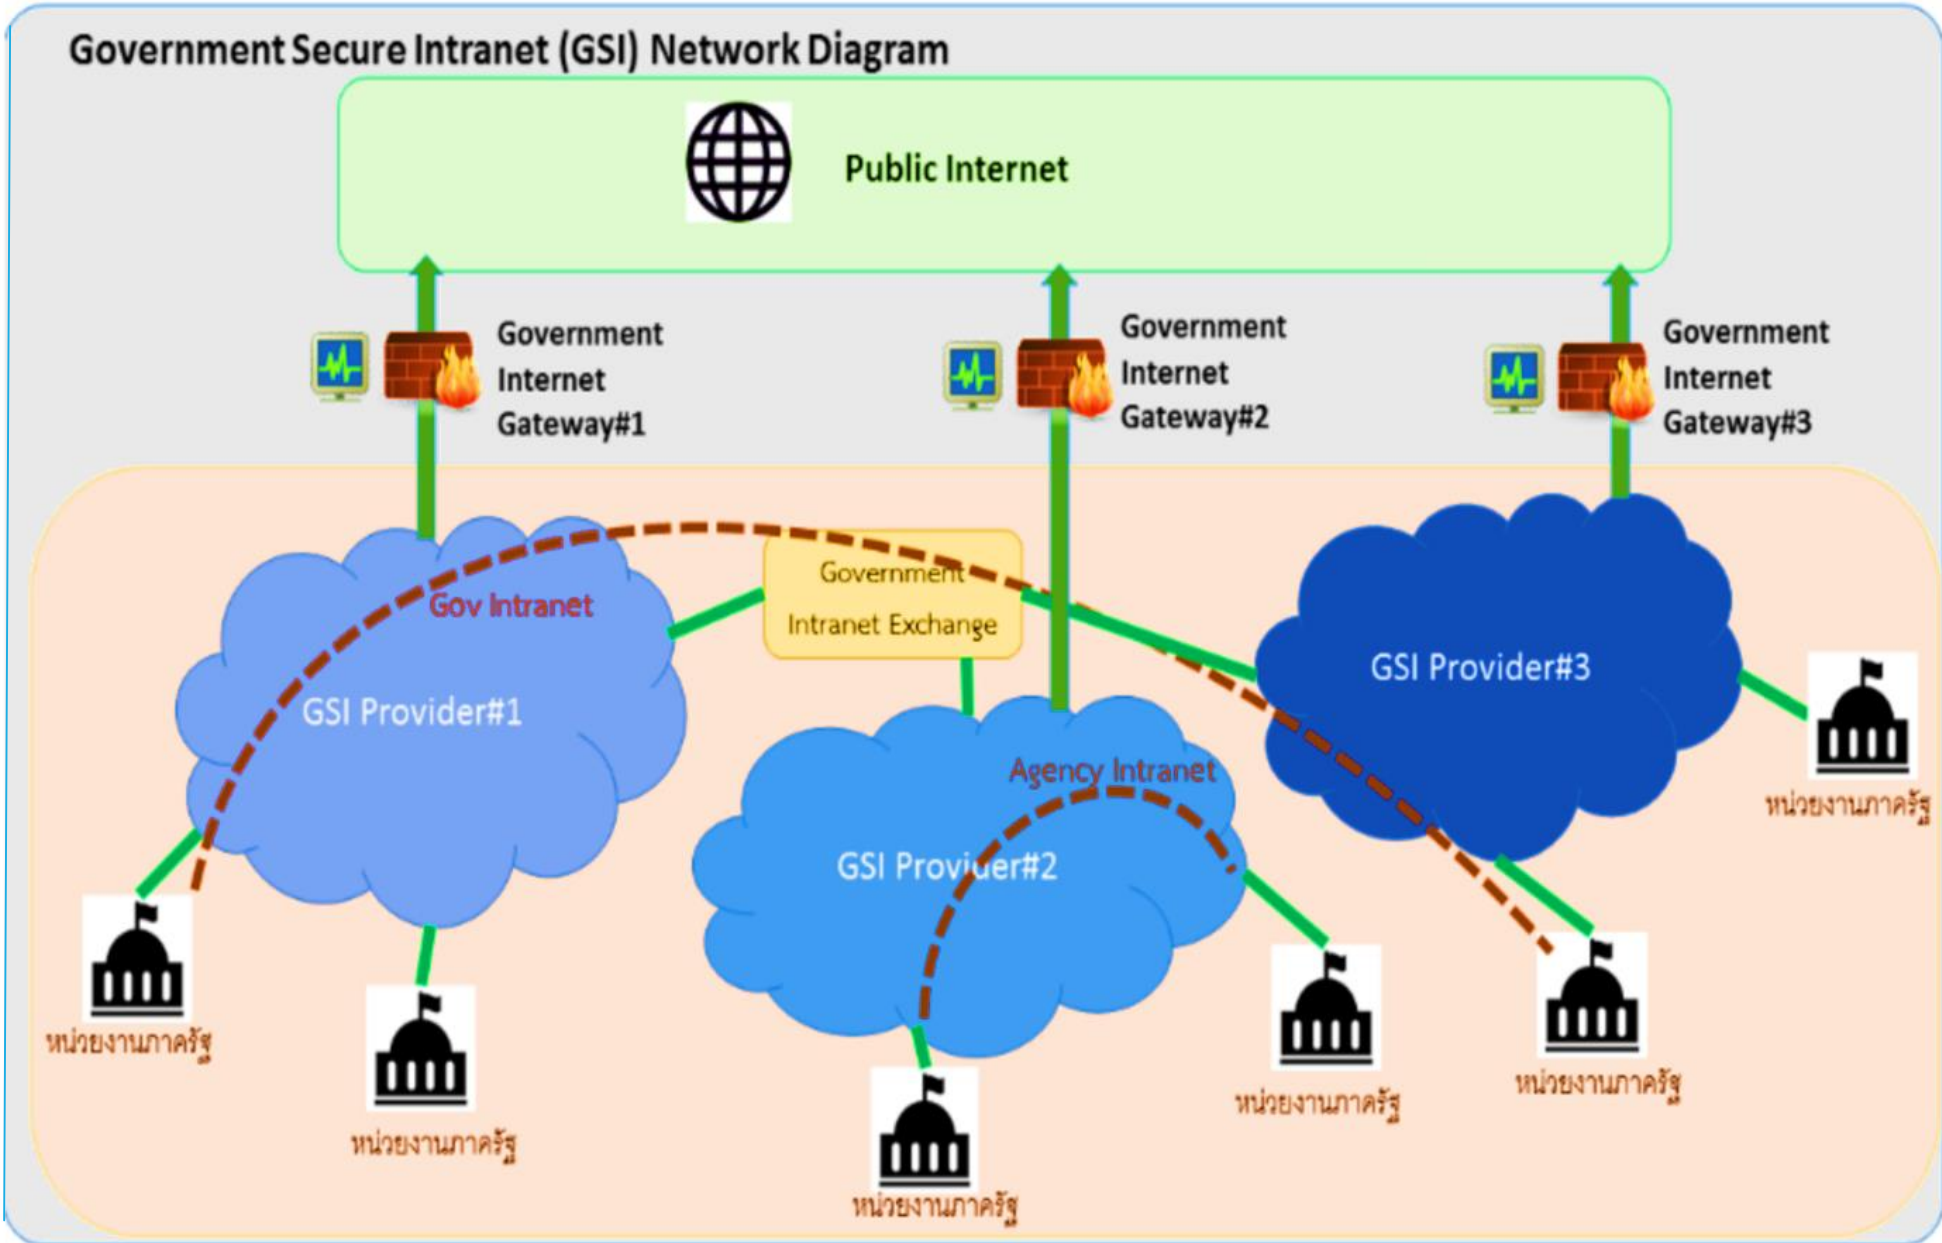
Government Secure Intranet (GSI) Network Diagram

Public Internet

Government Internet Gateway#1

Government Internet Gateway#2

Government Internet Gateway#3

Government Intranet Exchange

Gov Intranet

GSI Provider#1

GSI Provider#3

Agency Intranet

GSI Provider#2

หน่วยงานภาครัฐ

หน่วยงานภาครัฐ

หน่วยงานภาครัฐ

หน่วยงานภาครัฐ

หน่วยงานภาครัฐ

หน่วยงานภาครัฐ